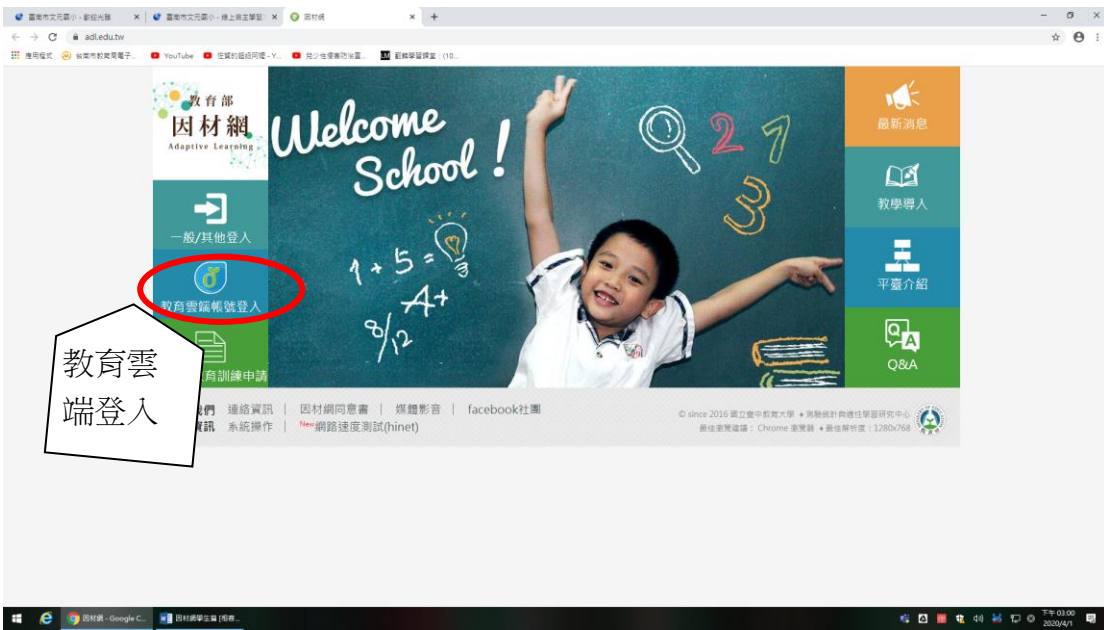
臺南市文元國小 - 歡迎光臨 × 臺南市文元國小 - 線上自主學習 × 因材網 × +

adl.edu.tw

應用程式 台南市教育局電子... YouTube 住宿的超級同樂 - Y... 我少在學業防治... 觀雜學習課堂 : (10...

教育部
因材網
Adaptive Learning

Welcome School !

$1+5=$
A+
8/12

一般/其他登入

教育雲端帳號登入

教育訓練申請

教育雲端登入

最新消息

教學導入

平臺介紹

Q&A

我們 連絡資訊 | 因材網同意書 | 媒體影音 | facebook社團
資訊 系統操作 | New網路速度測試(hinet)

© since 2016 國立臺中教育大學 ♦ 測驗統計與適性學習研究中心
最佳瀏覽建議：Chrome 瀏覽器 ♦ 最佳解析度：1280x768

因材網 - Google C... 因材網學生篇 [相容...

下午 03:00
2020/4/1